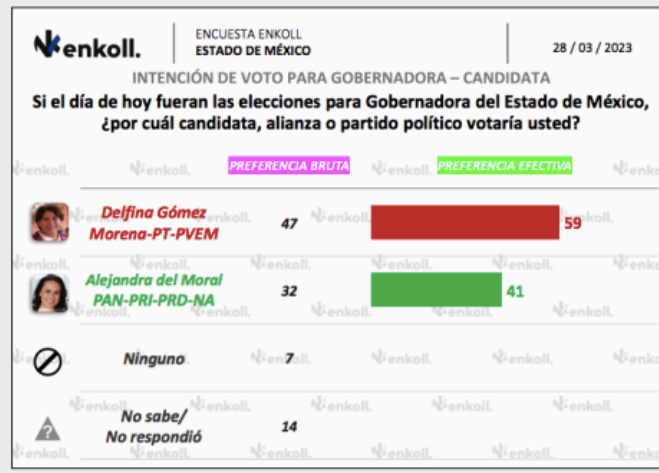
enkoll.

ENCUESTA ENKOLL
ESTADO DE MÉXICO

28 / 03 / 2023

INTENCIÓN DE VOTO PARA GOBERNADORA – CANDIDATA

Si el día de hoy fueran las elecciones para Gobernadora del Estado de México, ¿por cuál candidata, alianza o partido político votaría usted?

| | PREFERENCIA BRUTA | PREFERENCIA EFECTIVA |
|---|---|---|
| Delfina Gómez Morena-PT-PVEM | 47 | 59 |
| Alejandra del Moral PAN-PRI-PRD-NA | 32 | 41 |
| Ninguno | 7 | |
| No sabe/ No respondió | 14 | |

enkoll enkoll enkoll enkoll enkoll enkoll enkoll enkoll enkoll enkoll enkoll enkoll enkoll enkoll enkoll enkoll enkoll enkoll enkoll enkoll enkoll enkoll enkoll enkoll enkoll enkoll enkoll enkoll